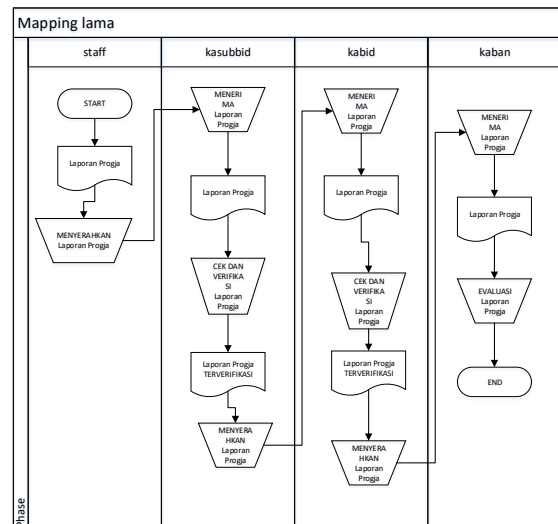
Mapping lama

Phase

staff

START

Laporan Progja

MENYERAHKAN Laporan Progja

kasubbid

MENERIMA Laporan Progja

Laporan Progja

CEK DAN VERIFIKASI Laporan Progja

Laporan Progja TERVERIFIKASI

MENYERAHKAN Laporan Progja

kabid

MENERIMA Laporan Progja

Laporan Progja

CEK DAN VERIFIKASI Laporan Progja

Laporan Progja TERVERIFIKASI

MENYERAHKAN Laporan Progja

kaban

MENERIMA Laporan Progja

Laporan Progja

EVALUASI Laporan Progja

END